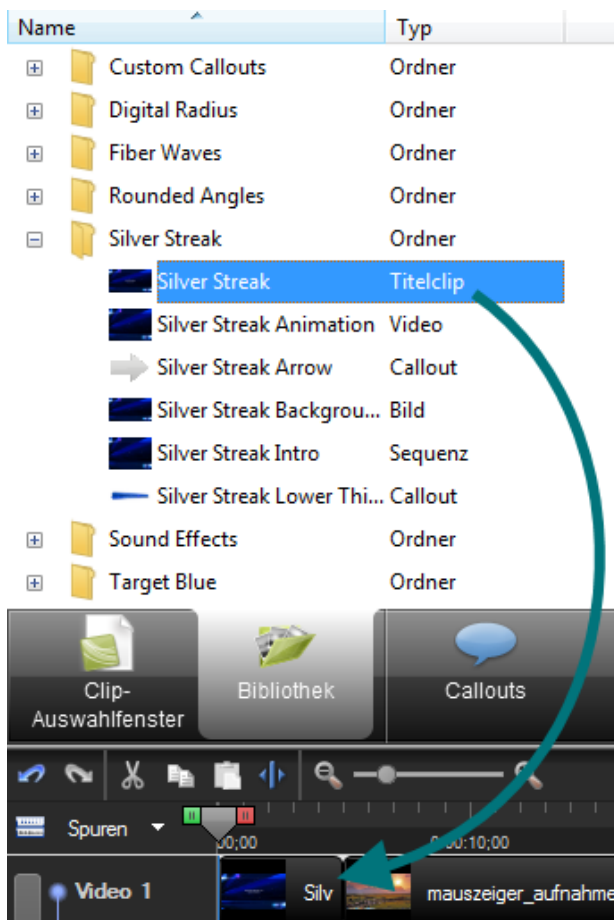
| Name | Typ |
|---|---|
| Custom Callouts | Ordner |
| Digital Radius | Ordner |
| Fiber Waves | Ordner |
| Rounded Angles | Ordner |
| Silver Streak | Ordner |
| Silver Streak | Titelclip |
| Silver Streak Animation | Video |
| Silver Streak Arrow | Callout |
| Silver Streak Backgrou... | Bild |
| Silver Streak Intro | Sequenz |
| Silver Streak Lower Thi... | Callout |
| Sound Effects | Ordner |
| Target Blue | Ordner |

Clip-Auswahlfenster
Bibliothek
Callouts

Spuren
0:00;00
0:00:10;00
Video 1
Silv
mauszeiger_aufnahme